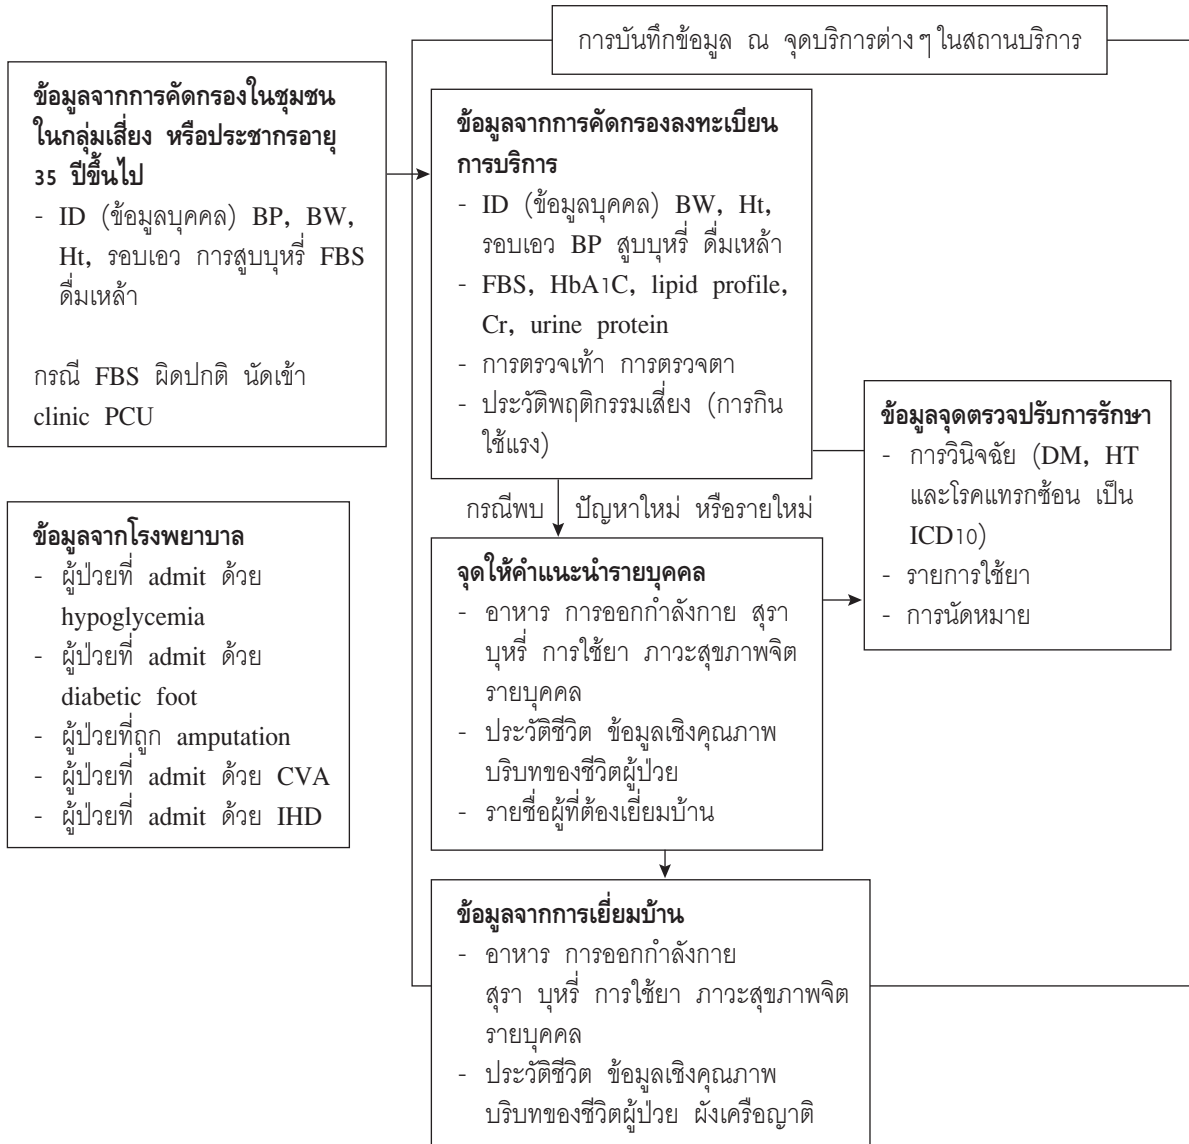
การบันทึกข้อมูล ณ จุดบริการต่าง ๆ ในสถานบริการ

**ข้อมูลจากการคัดกรองในชุมชนในกลุ่มเสี่ยง หรือประชากรอายุ 35 ปีขึ้นไป**
- ID (ข้อมูลบุคคล) BP, BW, Ht, รอบเอว การสูบบุหรี่ FBS ดื่มเหล้า

กรณี FBS ผิดปกติ นัดเข้า clinic PCU

**ข้อมูลจากการคัดกรองลงทะเบียนการบริการ**
- ID (ข้อมูลบุคคล) BW, Ht, รอบเอว BP สูบบุหรี่ ดื่มเหล้า
- FBS, HbA1C, lipid profile, Cr, urine protein
- การตรวจเท้า การตรวจตา
- ประวัติพฤติกรรมเสี่ยง (การกิน ใช้แรง)

**ข้อมูลจุดตรวจปรับการรักษา**
- การวินิจฉัย (DM, HT และโรคแทรกซ้อน เป็น ICD10)
- รายการใช้ยา
- การนัดหมาย

กรณีพบ ปัญหาใหม่ หรือรายใหม่

**ข้อมูลจากโรงพยาบาล**
- ผู้ป่วยที่ admit ด้วย hypoglycemia
- ผู้ป่วยที่ admit ด้วย diabetic foot
- ผู้ป่วยที่ถูก amputation
- ผู้ป่วยที่ admit ด้วย CVA
- ผู้ป่วยที่ admit ด้วย IHD

**จุดให้คำแนะนำรายบุคคล**
- อาหาร การออกกำลังกาย สุรา บุหรี่ การใช้ยา ภาวะสุขภาพจิต รายบุคคล
- ประวัติชีวิต ข้อมูลเชิงคุณภาพ บริบทของชีวิตผู้ป่วย
- รายชื่อผู้ที่ต้องเยี่ยมบ้าน

**ข้อมูลจากการเยี่ยมบ้าน**
- อาหาร การออกกำลังกาย สุรา บุหรี่ การใช้ยา ภาวะสุขภาพจิต รายบุคคล
- ประวัติชีวิต ข้อมูลเชิงคุณภาพ บริบทของชีวิตผู้ป่วย ผังเครือญาติ